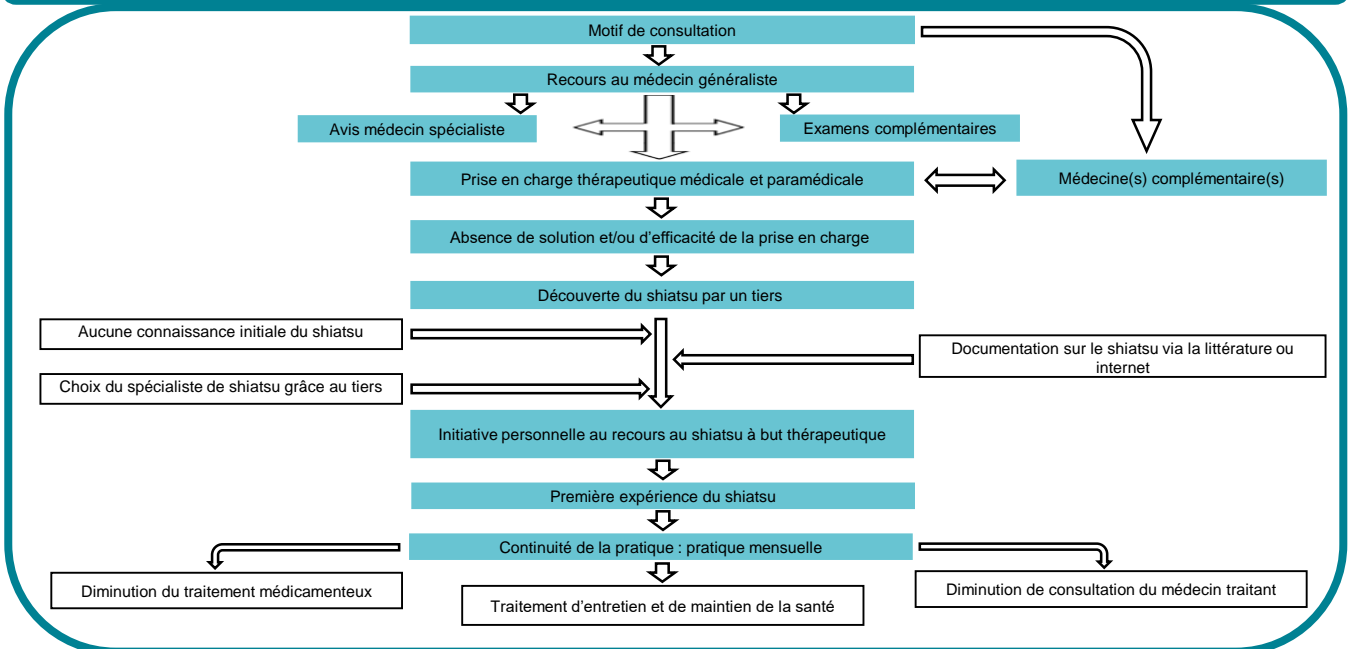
Motif de consultation

Recours au médecin généraliste

Avis médecin spécialiste

Examens complémentaires

Prise en charge thérapeutique médicale et paramédicale

Médecine(s) complémentaire(s)

Absence de solution et/ou d'efficacité de la prise en charge

Découverte du shiatsu par un tiers

Aucune connaissance initiale du shiatsu

Documentation sur le shiatsu via la littérature ou internet

Choix du spécialiste de shiatsu grâce au tiers

Initiative personnelle au recours au shiatsu à but thérapeutique

Première expérience du shiatsu

Continuité de la pratique : pratique mensuelle

Diminution du traitement médicamenteux

Diminution de consultation du médecin traitant

Traitement d'entretien et de maintien de la santé